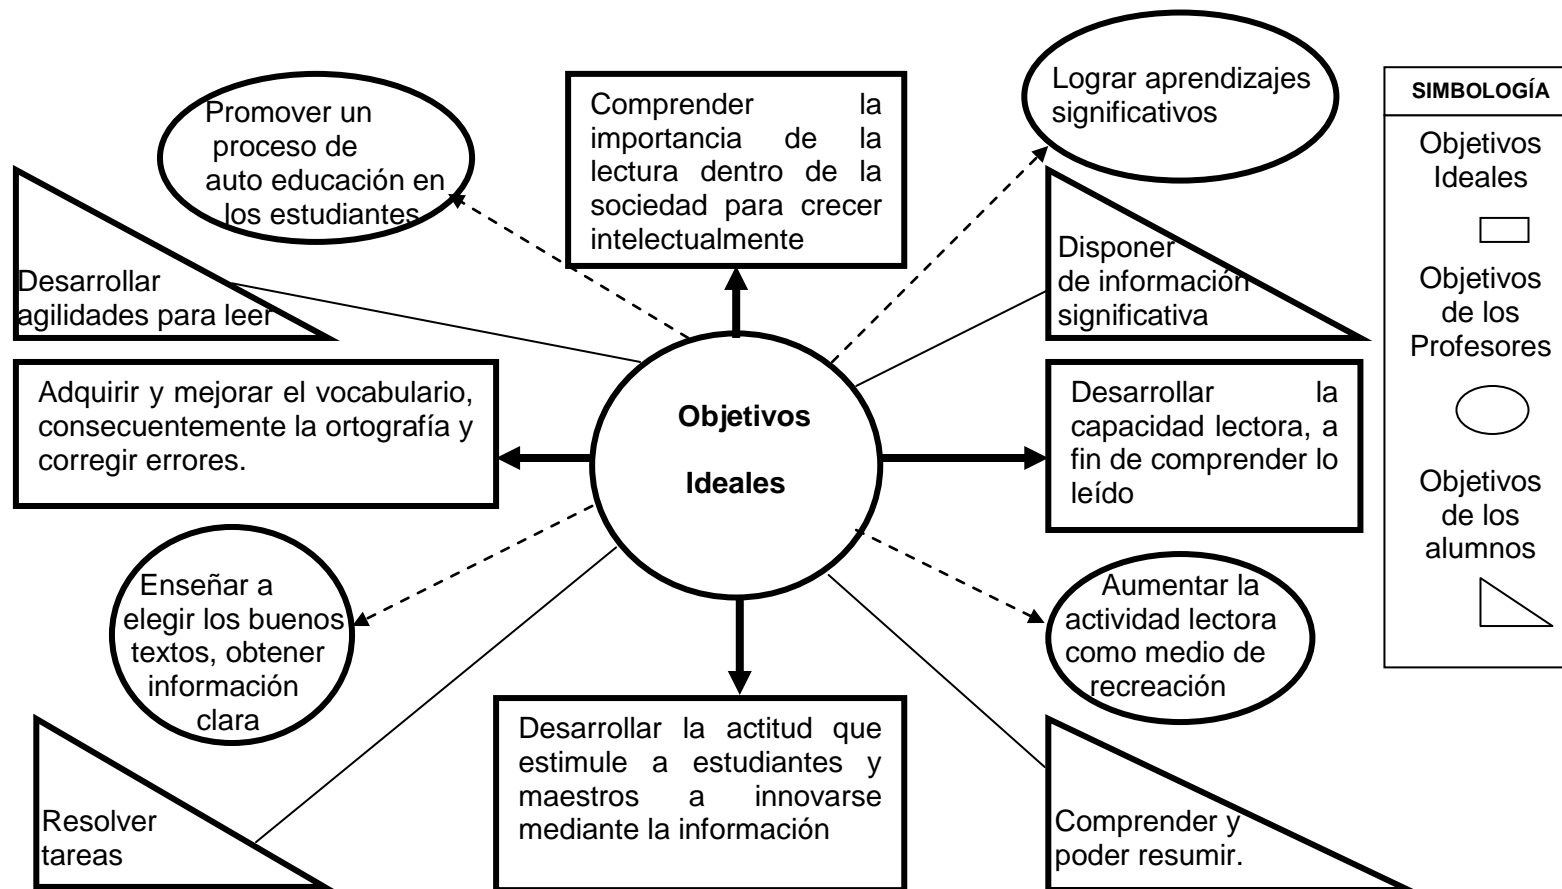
Promover un proceso de auto educación en los estudiantes

Comprender la importancia de la lectura dentro de la sociedad para crecer intelectualmente

Lograr aprendizajes significativos

SIMBOLOGÍA

Objetivos Ideales

Objetivos de los Profesores

Objetivos de los alumnos

Desarrollar agilidades para leer

Disponer de información significativa

Adquirir y mejorar el vocabulario, consecuentemente la ortografía y corregir errores.

Objetivos

Ideales

Desarrollar la capacidad lectora, a fin de comprender lo leído

Enseñar a elegir los buenos textos, obtener información clara

Aumentar la actividad lectora como medio de recreación

Resolver tareas

Desarrollar la actitud que estimule a estudiantes y maestros a innovarse mediante la información

Comprender y poder resumir.